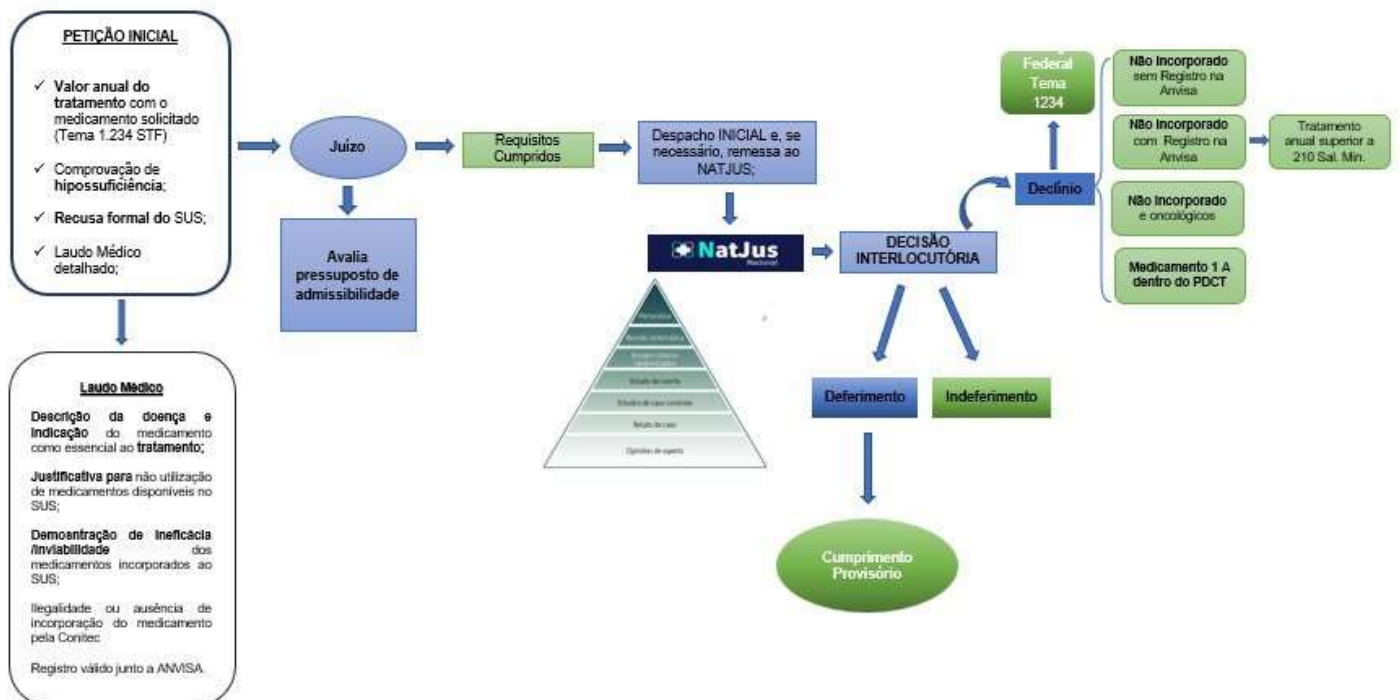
PETIÇÃO INICIAL

✓ Valor anual do tratamento com o medicamento solicitado (Tema 1.234 STF)

✓ Comprovação de hipossuficiência;

✓ Recusa formal do SUS;

✓ Laudo Médico detalhado;

Laudo Médico

Descrição da doença e indicação do medicamento como essencial ao tratamento;

Justificativa para não utilização de medicamentos disponíveis no SUS;

Demonstração de ineficácia /inviabilidade dos medicamentos incorporados ao SUS;

Ilegalidade ou ausência de incorporação do medicamento pela Conitec

Registro válido junto a ANVISA.

Juízo

Avalia pressuposto de admissibilidade

Requisitos Cumpridos

Despacho INICIAL e, se necessário, remessa ao NATJUS;

NatJus Nacional

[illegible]

DECISÃO INTERLOCUTÓRIA

Deferimento

Indeferimento

Cumprimento Provisório

Declínio

Federal Tema 1234

Não Incorporado sem Registro na Anvisa

Não Incorporado com Registro na Anvisa

Tratamento anual superior a 210 Sal. Min.

Não Incorporado e oncológicos

Medicamento 1 A dentro do PDCT